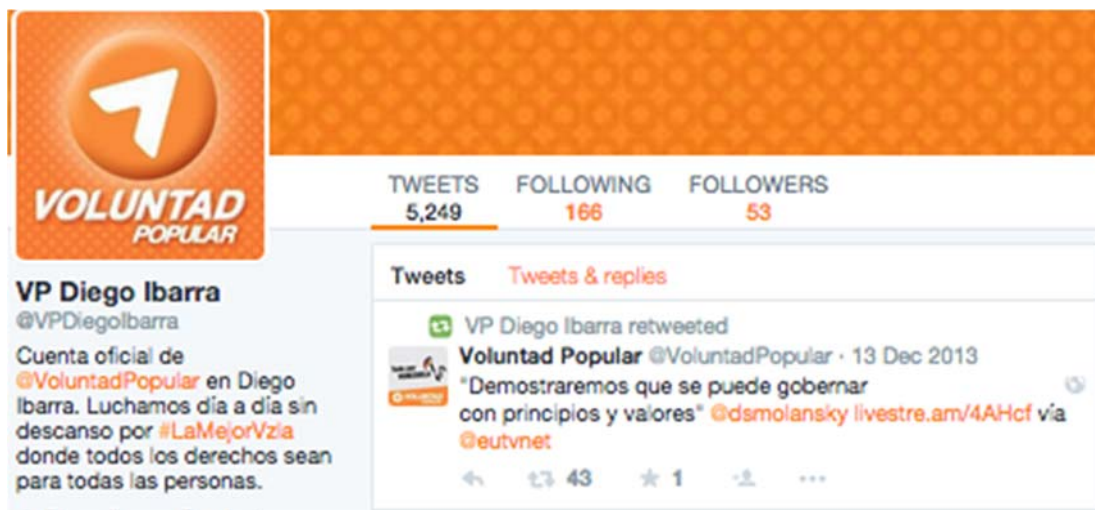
VOLUNTAD POPULAR

TWEETS 5,249
FOLLOWING 166
FOLLOWERS 53

VP Diego Ibarra
@VPDiegoIbarra

Cuenta oficial de @VoluntadPopular en Diego Ibarra. Luchamos día a día sin descanso por #LaMejorVzla donde todos los derechos sean para todas las personas.

Tweets Tweets & replies

VP Diego Ibarra retweeted
Voluntad Popular @VoluntadPopular · 13 Dec 2013
"Demostraremos que se puede gobernar con principios y valores" @dsmolansky livestre.am/4AHcf vía @eutvnet

43 1 ···